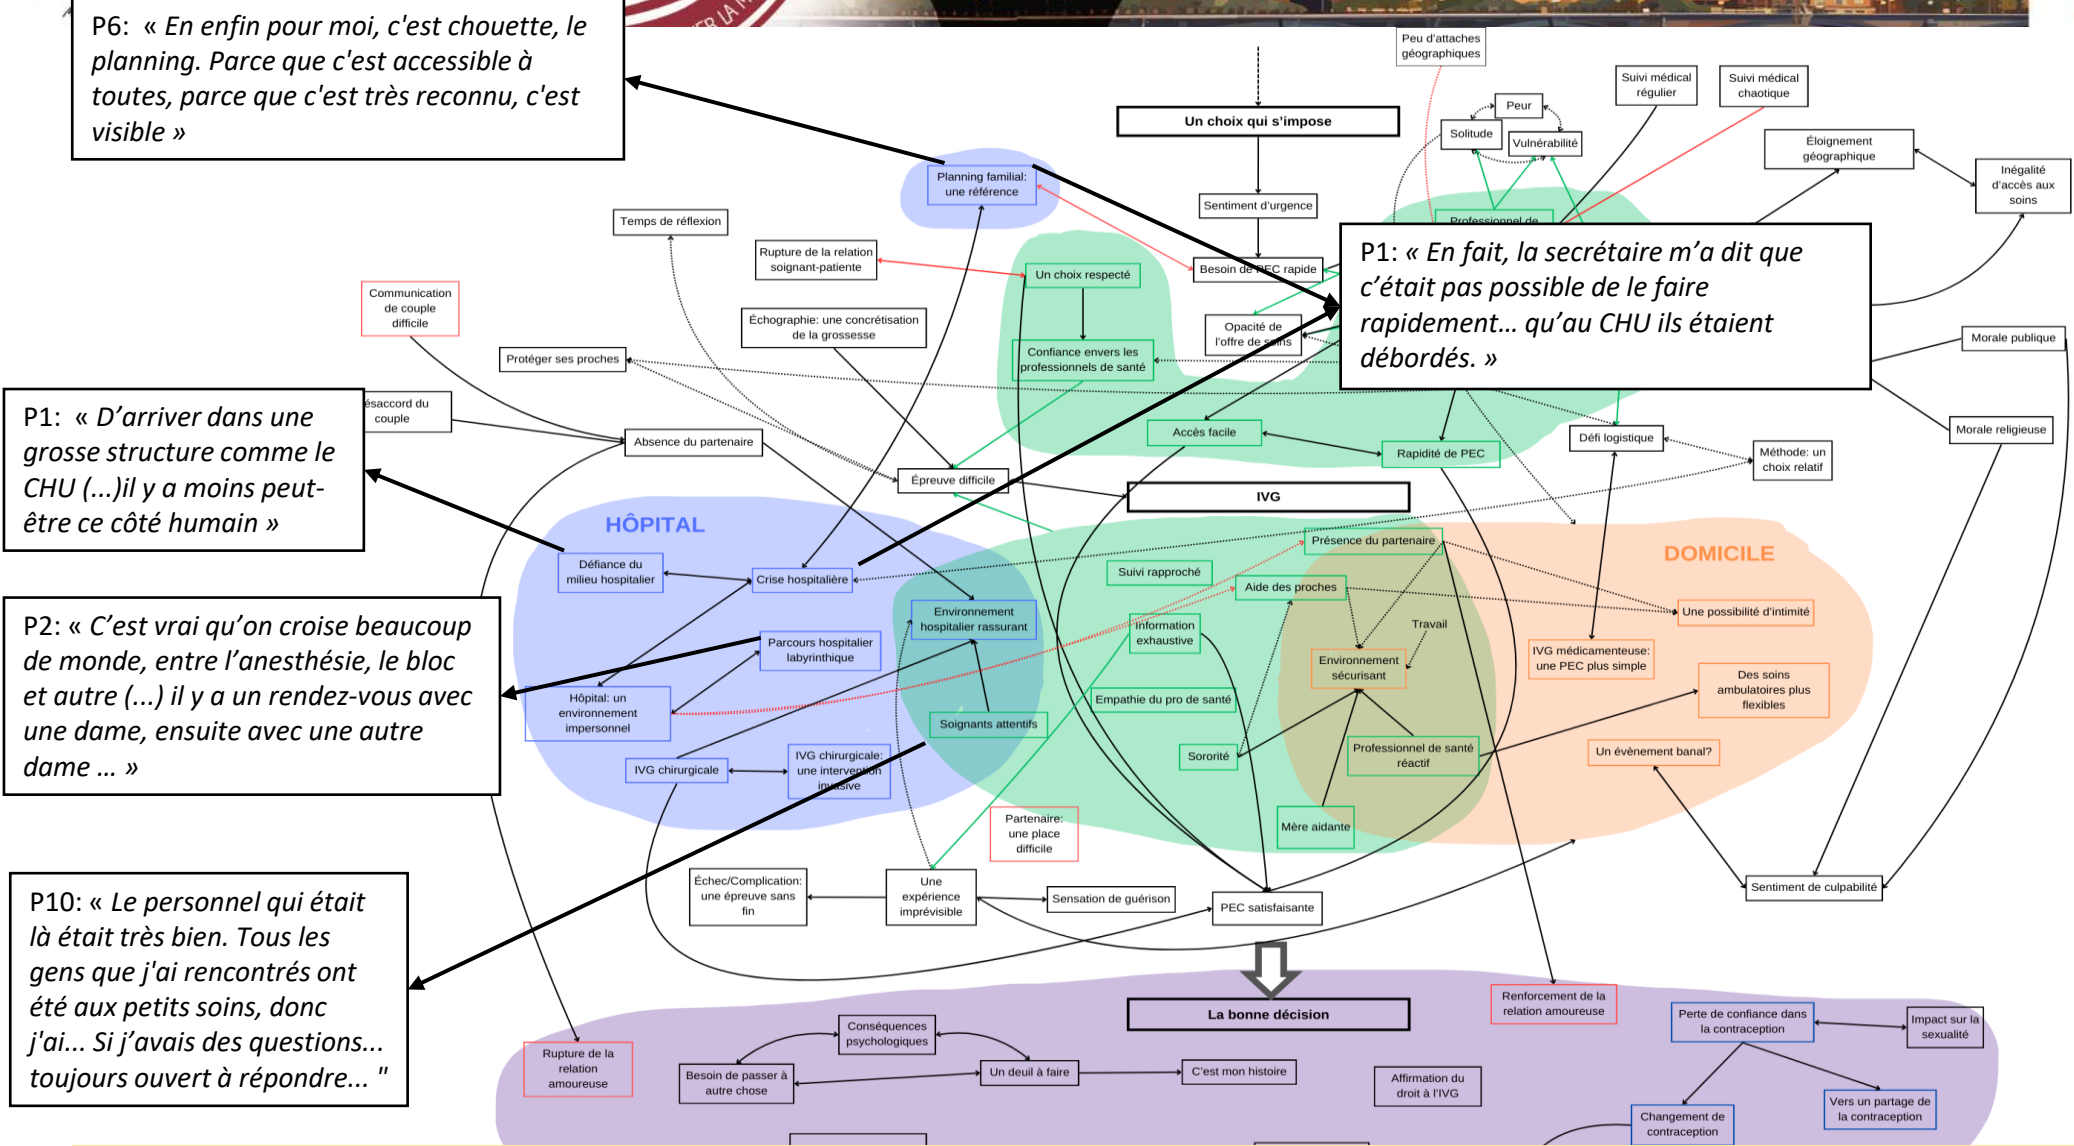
P6: « En enfin pour moi, c'est chouette, le planning. Parce que c'est accessible à toutes, parce que c'est très reconnu, c'est visible »

P1: « D'arriver dans une grosse structure comme le CHU (...)il y a moins peut-être ce côté humain »

P2: « C'est vrai qu'on croise beaucoup de monde, entre l'anesthésie, le bloc et autre (...) il y a un rendez-vous avec une dame, ensuite avec une autre dame ... »

P10: « Le personnel qui était là était très bien. Tous les gens que j'ai rencontrés ont été aux petits soins, donc j'ai... Si j'avais des questions... toujours ouvert à répondre... "

P1: « En fait, la secrétaire m'a dit que c'était pas possible de le faire rapidement... qu'au CHU ils étaient débordés. »

Peu d'attaches géographiques
Suivi médical régulier
Suivi médical chaotique
Peur
Solitude
Vulnérabilité
Éloignement géographique
Inégalité d'accès aux soins
Un choix qui s'impose
Sentiment d'urgence
Professionnel de
Planning familial: une référence
Temps de réflexion
Rupture de la relation soignant-patiente
Un choix respecté
Besoin de PEC rapide
Communication de couple difficile
Échographie: une concrétisation de la grossesse
Opacité de l'offre de soins
Protéger ses proches
Confiance envers les professionnels de santé
Morale publique
Désaccord du couple
Absence du partenaire
Accès facile
Rapidité de PEC
Défi logistique
Méthode: un choix relatif
Morale religieuse
Épreuve difficile
IVG
HÔPITAL
Présence du partenaire
DOMICILE
Défiance du milieu hospitalier
Crise hospitalière
Suivi rapproché
Aide des proches
Une possibilité d'intimité
Environnement hospitalier rassurant
Information exhaustive
Travail
Parcours hospitalier labyrinthique
Environnement sécurisant
IVG médicamenteuse: une PEC plus simple
Hôpital: un environnement impersonnel
Empathie du pro de santé
Des soins ambulatoires plus flexibles
Soignants attentifs
Professionnel de santé réactif
Un évènement banal?
Sororité
IVG chirurgicale
IVG chirurgicale: une intervention invasive
Mère aidante
Partenaire: une place difficile
Échec/Complication: une épreuve sans fin
Une expérience imprévisible
Sensation de guérison
PEC satisfaisante
Sentiment de culpabilité
Renforcement de la relation amoureuse
La bonne décision
Perte de confiance dans la contraception
Impact sur la sexualité
Conséquences psychologiques
Rupture de la relation amoureuse
Besoin de passer à autre chose
Un deuil à faire
C'est mon histoire
Affirmation du droit à l'IVG
Vers un partage de la contraception
Changement de contraception